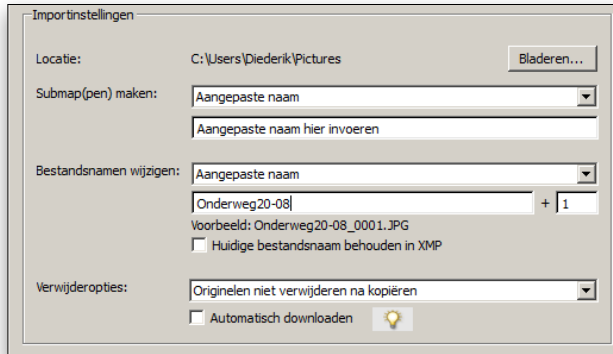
Importinstellingen

Locatie: C:\Users\Diederik\Pictures

Bladeren...

Submap(pen) maken: Aangepaste naam

Aangepaste naam hier invoeren

Bestandsnamen wijzigen: Aangepaste naam

Onderweg20-08 + 1

Voorbeeld: Onderweg20-08_0001.JPG

Huidige bestandsnaam behouden in XMP

Verwijderopties: Originelen niet verwijderen na kopiëren

Automatisch downloaden